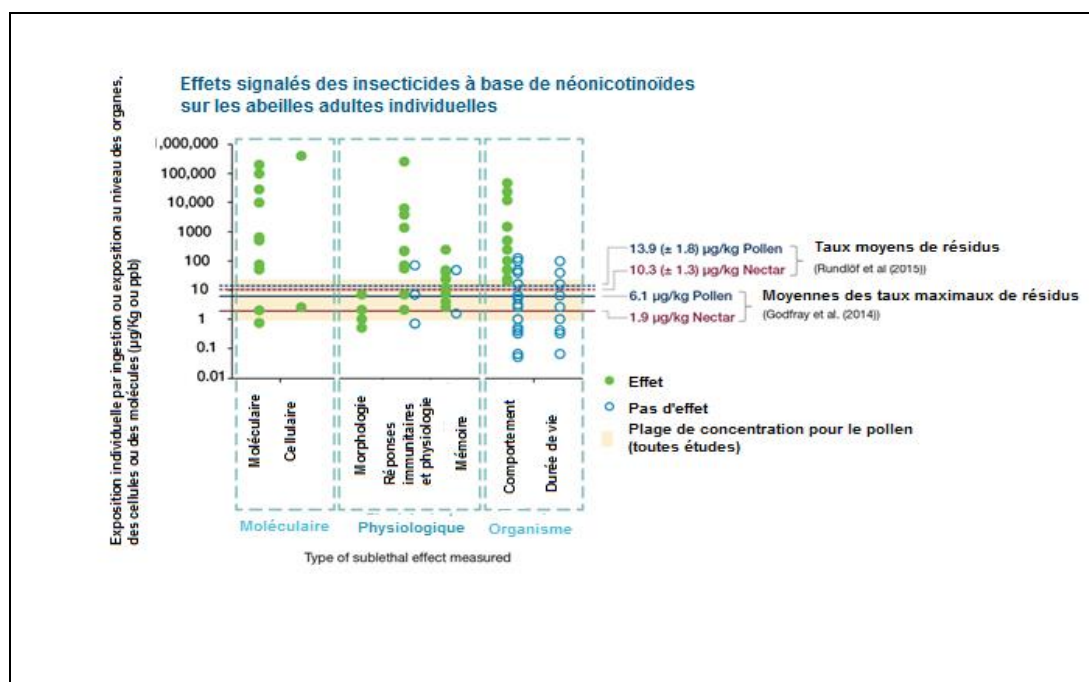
Effets signalés des insecticides à base de néonicotinoïdes sur les abeilles adultes individuelles

Exposition individuelle par ingestion ou exposition au niveau des organes, des cellules ou des molécules (µg/Kg ou ppb)

1,000,000
100,000
10,000
1000
100
10
1
0.1
0.01

13.9 (± 1.8) µg/kg Pollen
10.3 (± 1.3) µg/kg Nectar
Taux moyens de résidus
(Rundlöf et al (2015))

6.1 µg/kg Pollen
1.9 µg/kg Nectar
Moyennes des taux maximaux de résidus
(Godfray et al. (2014))

Effet
Pas d'effet
Plage de concentration pour le pollen (toutes études)

Moléculaire
Cellulaire
Morphologie
Réponses immunitaires et physiologie
Mémoire
Comportement
Durée de vie

Moléculaire
Physiologique
Organisme

Type of sublethal effect measured